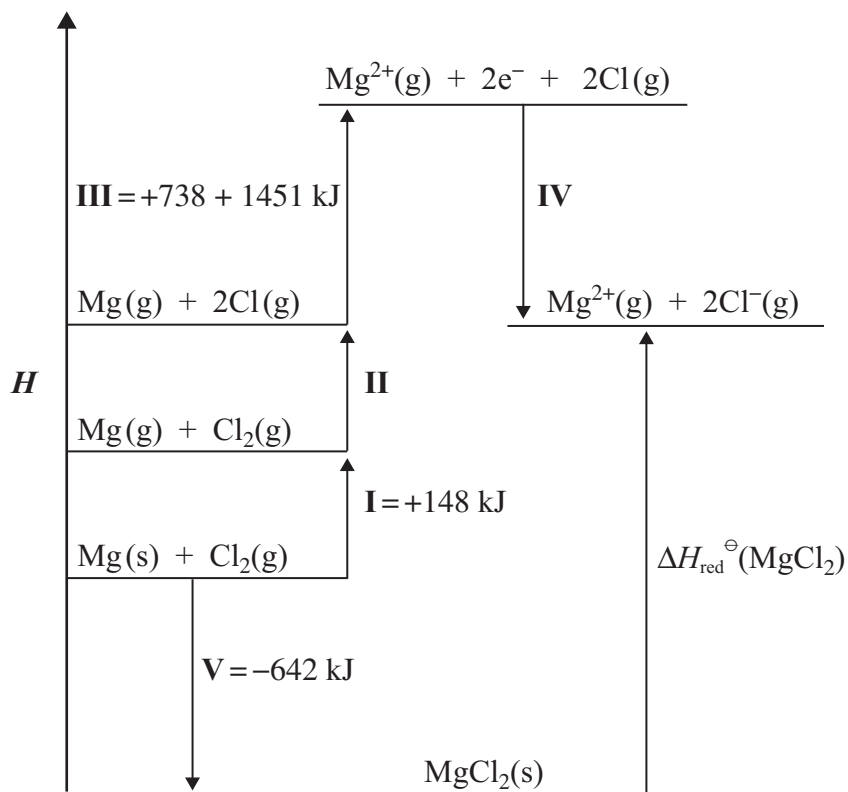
$Mg^{2+}(g) + 2e^{-} + 2Cl(g)$

**III** = +738 + 1451 kJ

**IV**

$Mg(g) + 2Cl(g)$

$Mg^{2+}(g) + 2Cl^{-}(g)$

*H*

**II**

$Mg(g) + Cl_2(g)$

**I** = +148 kJ

$Mg(s) + Cl_2(g)$

$\Delta H_{\text{red}}^{\ominus}(MgCl_2)$

**V** = −642 kJ

$MgCl_2(s)$